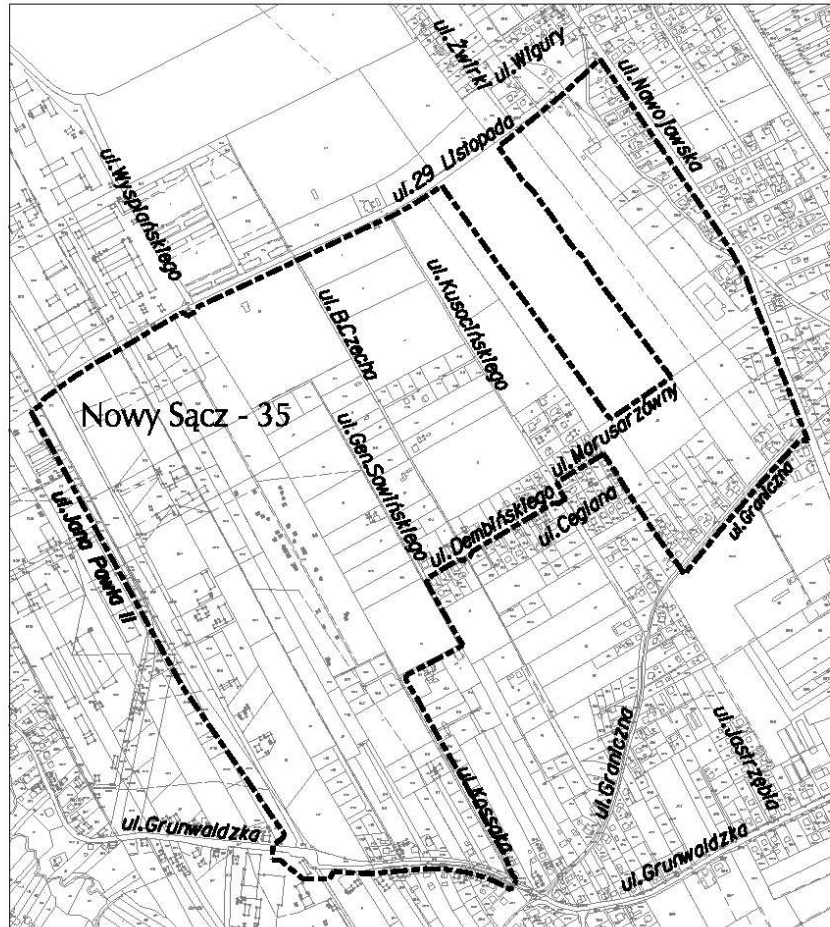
ul. Żwirki
ul. Wigury
ul. Nawojowska
ul. 29 Listopada
ul. Wyspiańskiego
ul. Kusocińskiego
ul. B.Czecha
Nowy Sącz - 35
ul. Gen.Sowińskiego
ul. Marusarzówny
ul. Jana Pawła II
ul. Dembińskiego
ul. Ceglana
ul. Graniczna
ul. Graniczna
ul. Jastrzębia
ul. Grunwaldzka
ul. Kasprzaka
ul. Grunwaldzka